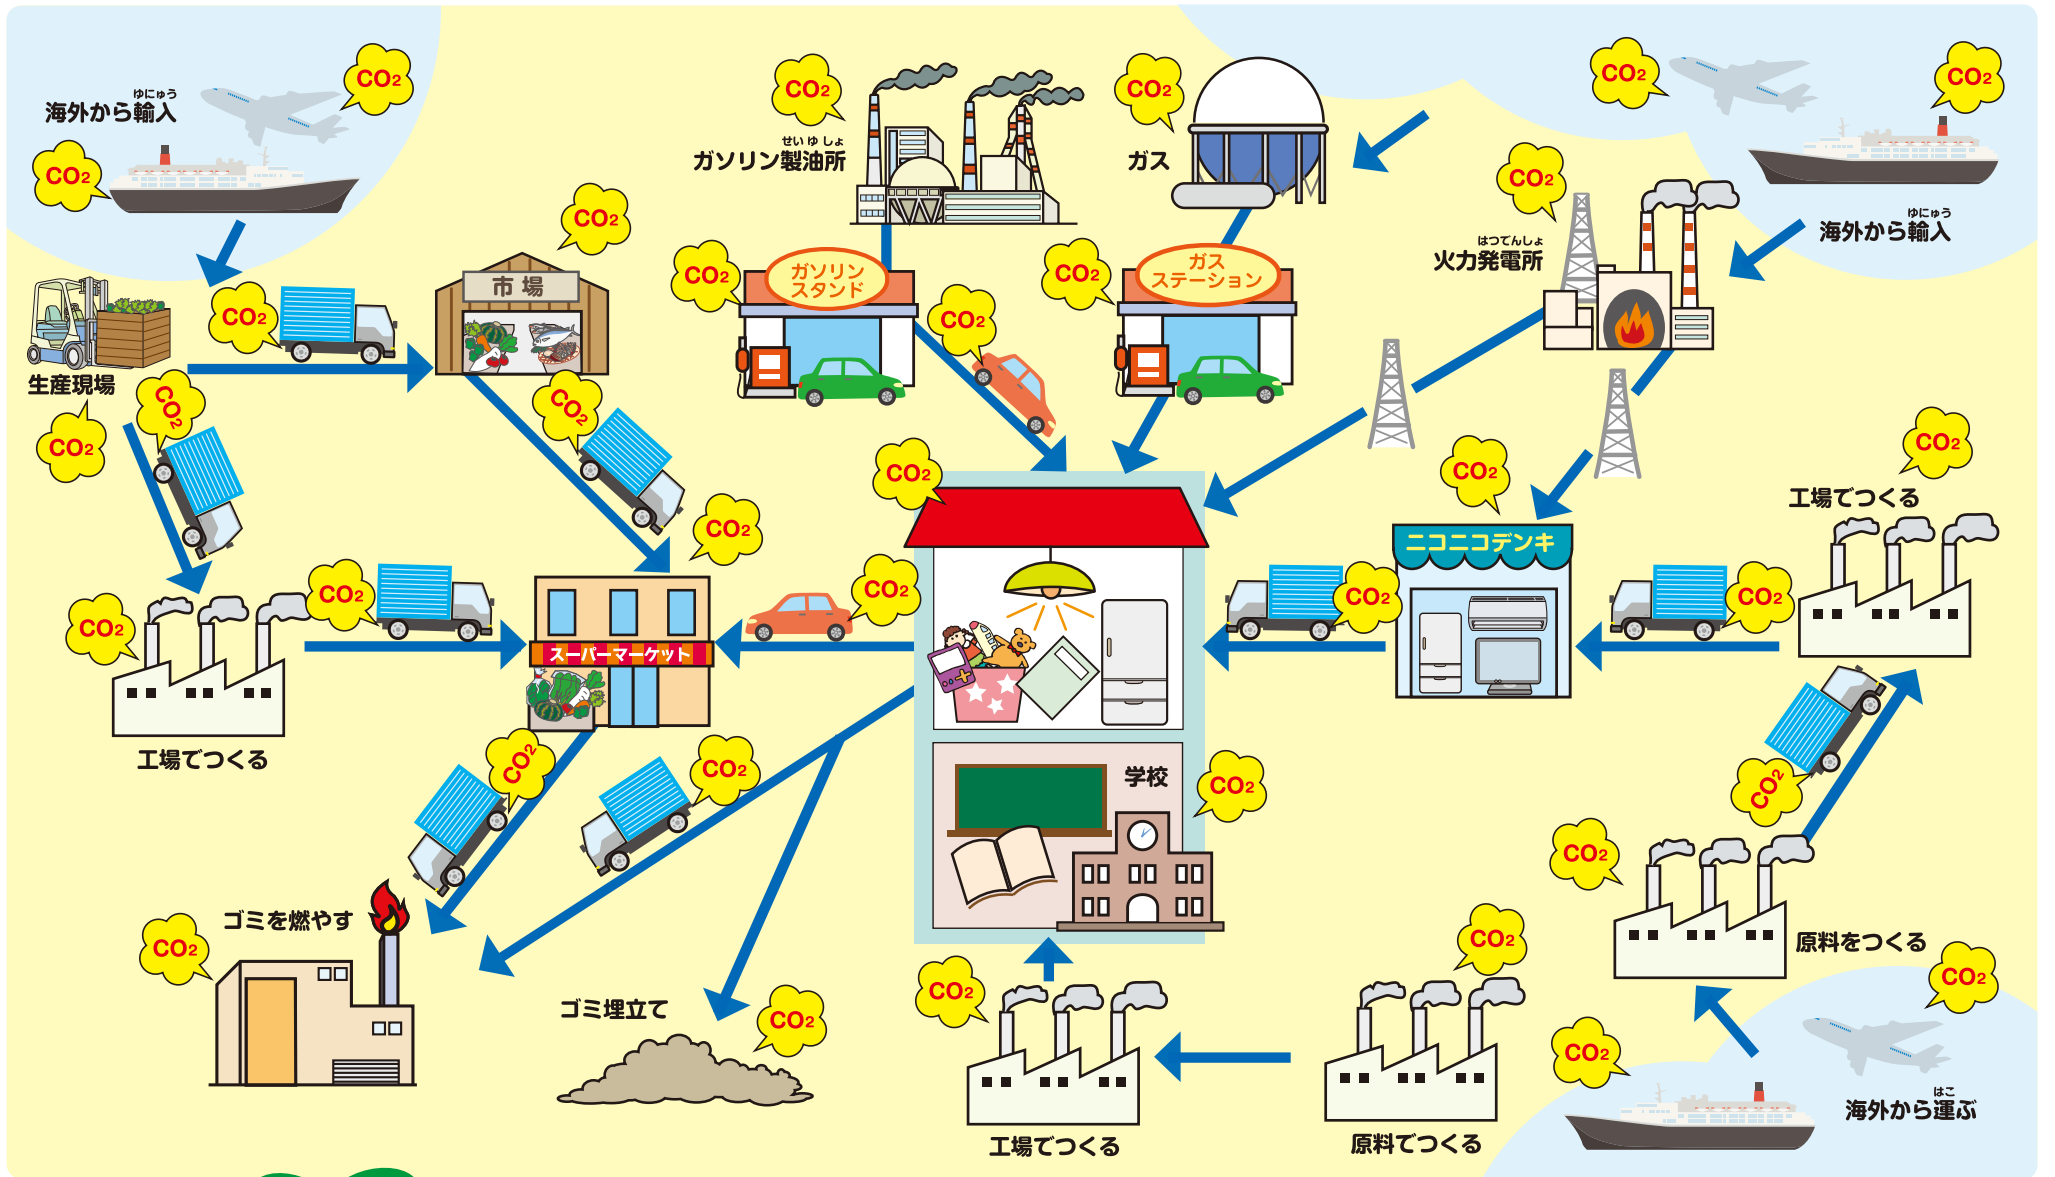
$CO_2$ 海外から輸入 (ゆにゅう)
$CO_2$

$CO_2$ ガソリン製油所 (せいゆしょ)

$CO_2$ ガス

$CO_2$ $CO_2$

$CO_2$ 海外から輸入 (ゆにゅう)

$CO_2$ 火力発電所 (はつでんしょ)

市場 $CO_2$

$CO_2$ ガソリンスタンド

$CO_2$ ガスステーション

$CO_2$

$CO_2$

生産現場 $CO_2$

$CO_2$

$CO_2$

$CO_2$

$CO_2$

$CO_2$ 工場でつくる

$CO_2$ ニコニコデンキ

$CO_2$

$CO_2$ スーパーマーケット

$CO_2$

$CO_2$

$CO_2$ 工場でつくる

$CO_2$ 学校 $CO_2$

$CO_2$

$CO_2$

$CO_2$ 原料をつくる

ゴミを燃やす $CO_2$

ゴミ埋立て $CO_2$

$CO_2$ 工場でつくる

$CO_2$ 原料でつくる

$CO_2$ $CO_2$

海外から運ぶ (はこ)